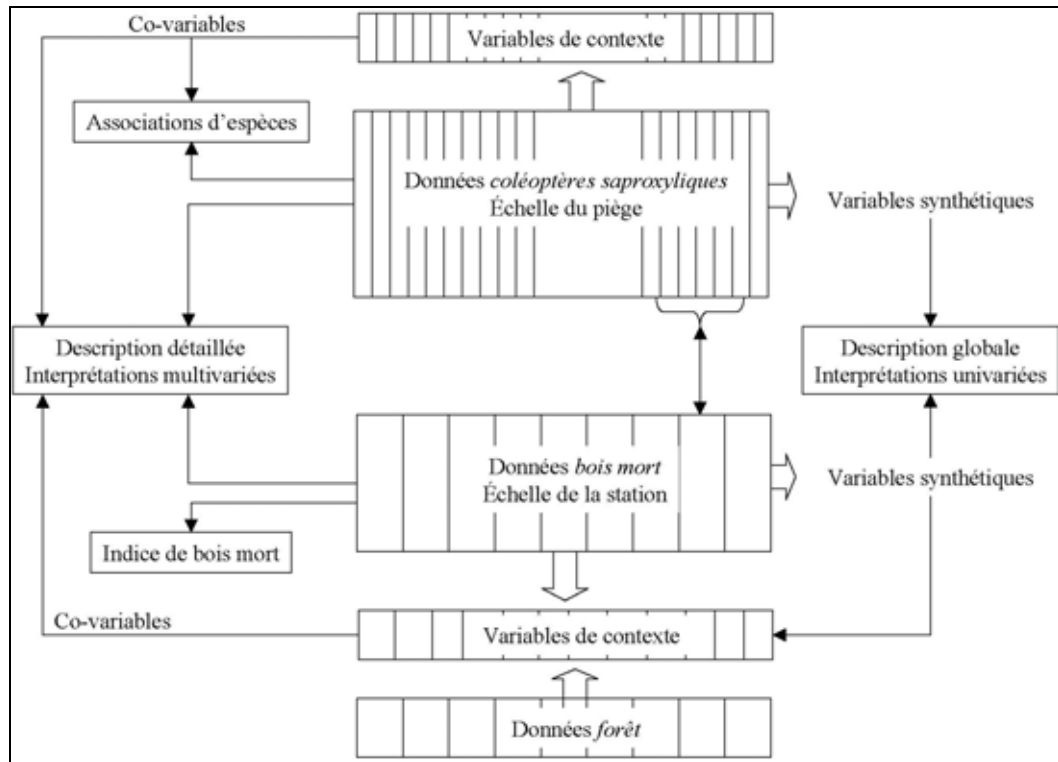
Co-variables

Variables de contexte

Associations d'espèces

Données *coléoptères saproxyliques*
Échelle du piège

Variables synthétiques

Description détaillée
Interprétations multivariées

Description globale
Interprétations univariées

Données *bois mort*
Échelle de la station

Variables synthétiques

Indice de bois mort

Co-variables

Variables de contexte

Données *forêt*